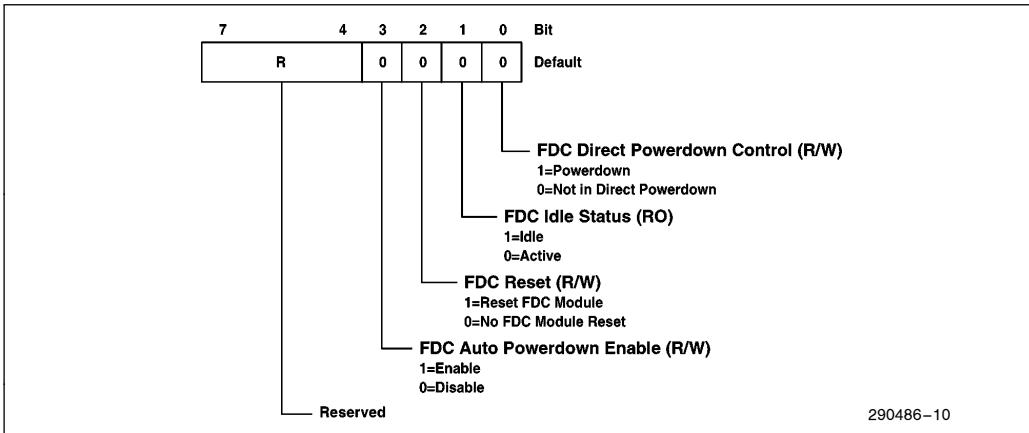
7 4 3 2 1 0 Bit

R 0 0 0 0 Default

FDC Direct Powerdown Control (R/W)
1=Powerdown
0=Not in Direct Powerdown

FDC Idle Status (RO)
1=Idle
0=Active

FDC Reset (R/W)
1=Reset FDC Module
0=No FDC Module Reset

FDC Auto Powerdown Enable (R/W)
1=Enable
0=Disable

Reserved

290486–10